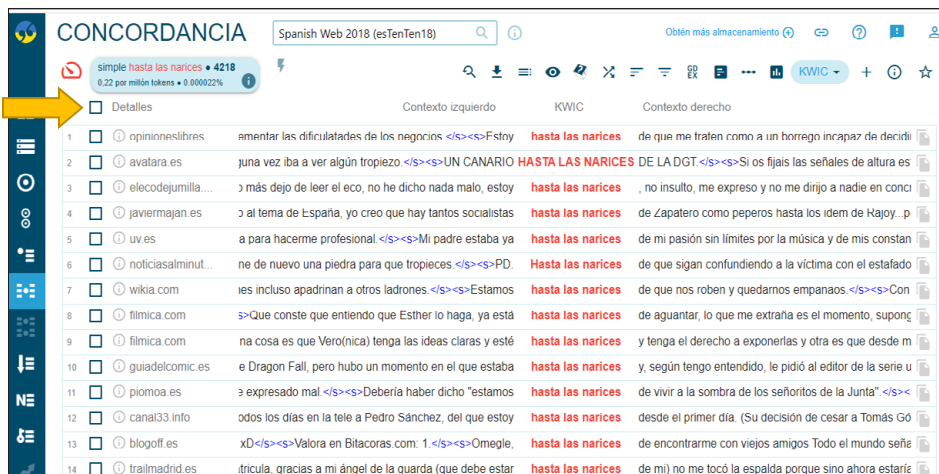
CONCORDANCIA

Spanish Web 2018 (esTenTen18)

Obtén más almacenamiento

simple hasta las narices • 4218
0,22 por millón tokens • 0.000022%

KWIC

Detalles | Contexto izquierdo | KWIC | Contexto derecho

| | Detalles | Contexto izquierdo | KWIC | Contexto derecho |
|---|---|---|---|---|
| 1 | opinioneslibres | ementar las dificulatades de los negocios.</s><s>Estoy | hasta las narices | de que me traten como a un borrego incapaz de decidi |
| 2 | avatara.es | guna vez iba a ver algún tropiezo.</s><s>UN CANARIO | HASTA LAS NARICES | DE LA DGT.</s><s>Si os fijais las señales de altura es |
| 3 | elecodejumilla.... | más dejo de leer el eco, no he dicho nada malo, estoy | hasta las narices | , no insulto, me expreso y no me dirijo a nadie en conc |
| 4 | javiermajan.es | al tema de España, yo creo que hay tantos socialistas | hasta las narices | de Zapatero como peperos hasta los idem de Rajoy...p |
| 5 | uv.es | a para hacerme profesional.</s><s>Mi padre estaba ya | hasta las narices | de mi pasión sin límites por la música y de mis constan |
| 6 | noticiasalminut... | ne de nuevo una piedra para que tropieces.</s><s>PD. | Hasta las narices | de que sigan confundiendo a la víctima con el estafado |
| 7 | wikia.com | es incluso apadrinan a otros ladrones.</s><s>Estamos | hasta las narices | de que nos roben y quedarnos empanaos.</s><s>Con |
| 8 | filmica.com | s><s>Que conste que entiendo que Esther lo haga, ya está | hasta las narices | de aguantar, lo que me extraña es el momento, supong |
| 9 | filmica.com | na cosa es que Vero(nica) tenga las ideas claras y esté | hasta las narices | y tenga el derecho a exponerlas y otra es que desde m |
| 10 | guiadelcomic.es | e Dragon Fall, pero hubo un momento en el que estaba | hasta las narices | y, según tengo entendido, le pidió al editor de la serie u |
| 11 | piomoa.es | e expresado mal.</s><s>Debería haber dicho "estamos | hasta las narices | de vivir a la sombra de los señoritos de la Junta".</s>< |
| 12 | canal33.info | odos los días en la tele a Pedro Sánchez, del que estoy | hasta las narices | desde el primer día. (Su decisión de cesar a Tomás Gó |
| 13 | blogoff.es | xD</s><s>Valora en Bitacoras.com: 1.</s><s>Omegle, | hasta las narices | de encontrarme con viejos amigos Todo el mundo seña |
| 14 | trailmadrid.es | trícula, gracias a mi ángel de la guarda (que debe estar | hasta las narices | de mí) no me tocó la espalda porque sino ahora estarí |